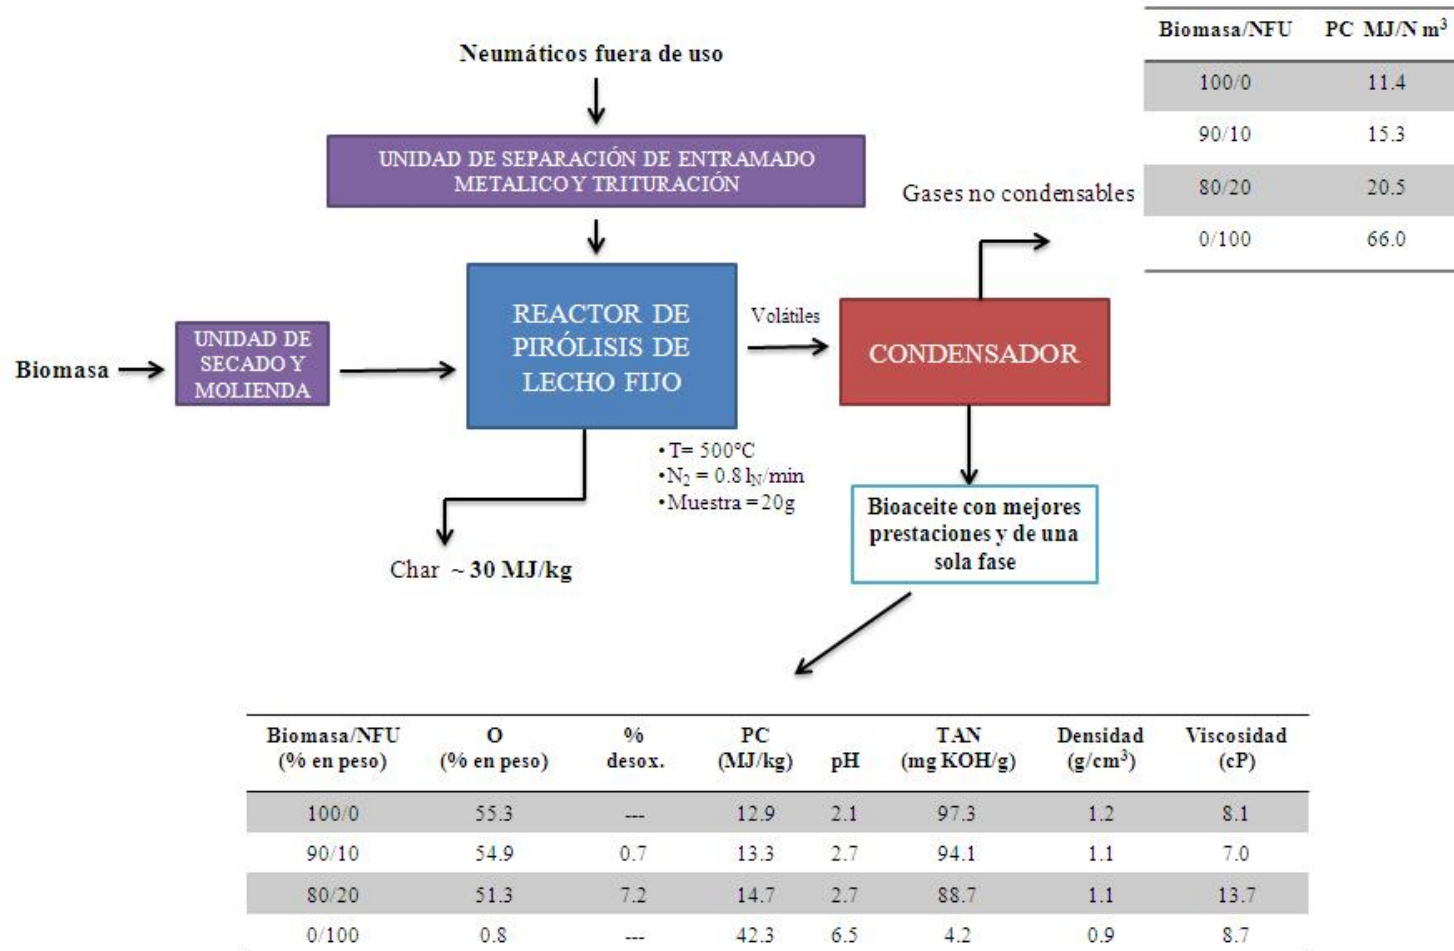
| Biomasa/NFU | PC MJ/N m$^3$ |
|---|---|
| 100/0 | 11.4 |
| 90/10 | 15.3 |
| 80/20 | 20.5 |
| 0/100 | 66.0 |

Neumáticos fuera de uso

UNIDAD DE SEPARACIÓN DE ENTRAMADO METALICO Y TRITURACIÓN

Gases no condensables

Biomasa

UNIDAD DE SECADO Y MOLIENDA

REACTOR DE PIRÓLISIS DE LECHO FIJO

Volátiles

CONDENSADOR

•T= 500°C
•$N_2$ = 0.8 $l_N$/min
•Muestra = 20g

Bioaceite con mejores prestaciones y de una sola fase

Char ~ 30 MJ/kg

| Biomasa/NFU (% en peso) | O (% en peso) | % desox. | PC (MJ/kg) | pH | TAN (mg KOH/g) | Densidad (g/cm$^3$) | Viscosidad (cP) |
|---|---|---|---|---|---|---|---|
| 100/0 | 55.3 | --- | 12.9 | 2.1 | 97.3 | 1.2 | 8.1 |
| 90/10 | 54.9 | 0.7 | 13.3 | 2.7 | 94.1 | 1.1 | 7.0 |
| 80/20 | 51.3 | 7.2 | 14.7 | 2.7 | 88.7 | 1.1 | 13.7 |
| 0/100 | 0.8 | --- | 42.3 | 6.5 | 4.2 | 0.9 | 8.7 |